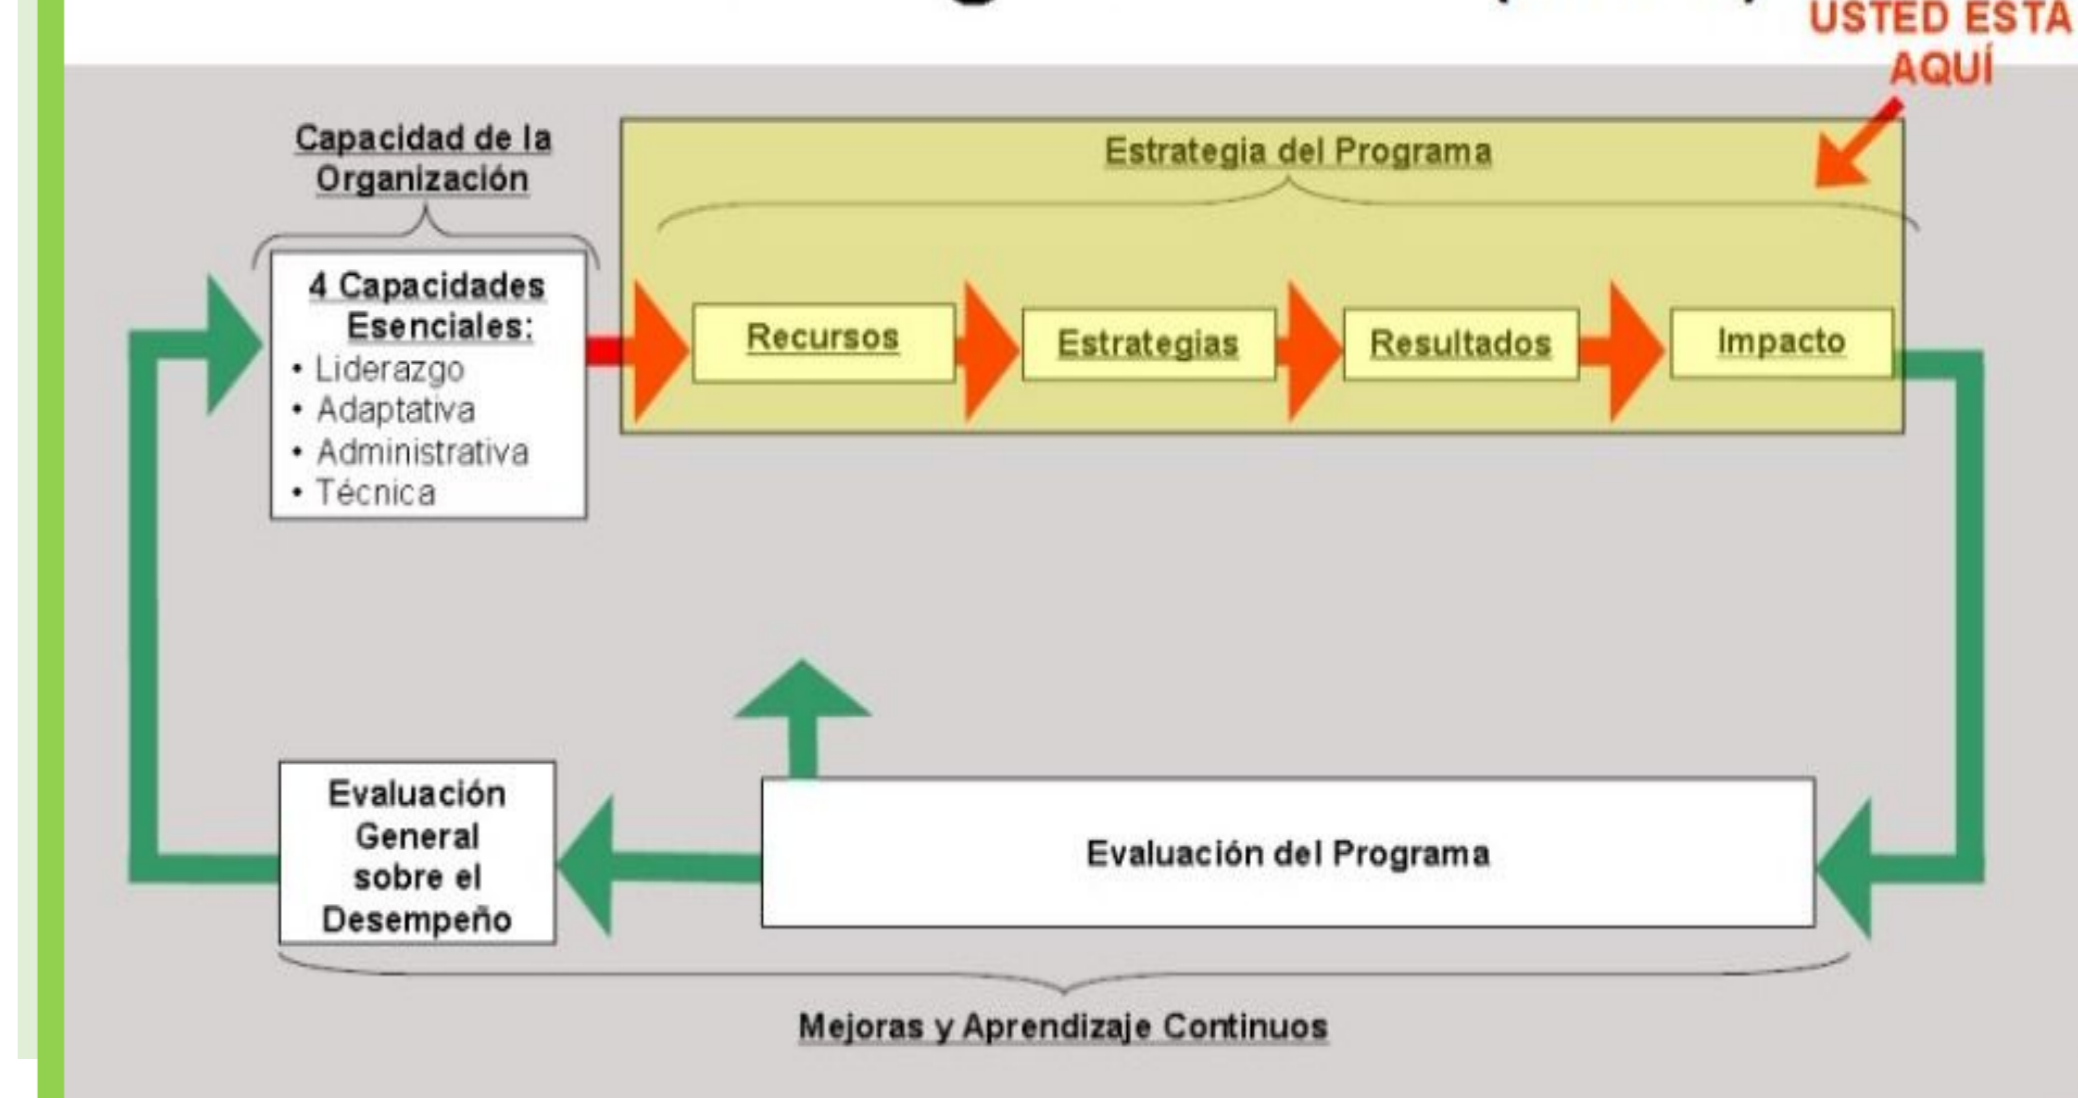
USTED ESTA AQUÍ

Capacidad de la Organización

Estrategia del Programa

4 Capacidades Esenciales:
• Liderazgo
• Adaptativa
• Administrativa
• Técnica

Recursos

Estrategias

Resultados

Impacto

Evaluación General sobre el Desempeño

Evaluación del Programa

Mejoras y Aprendizaje Continuos